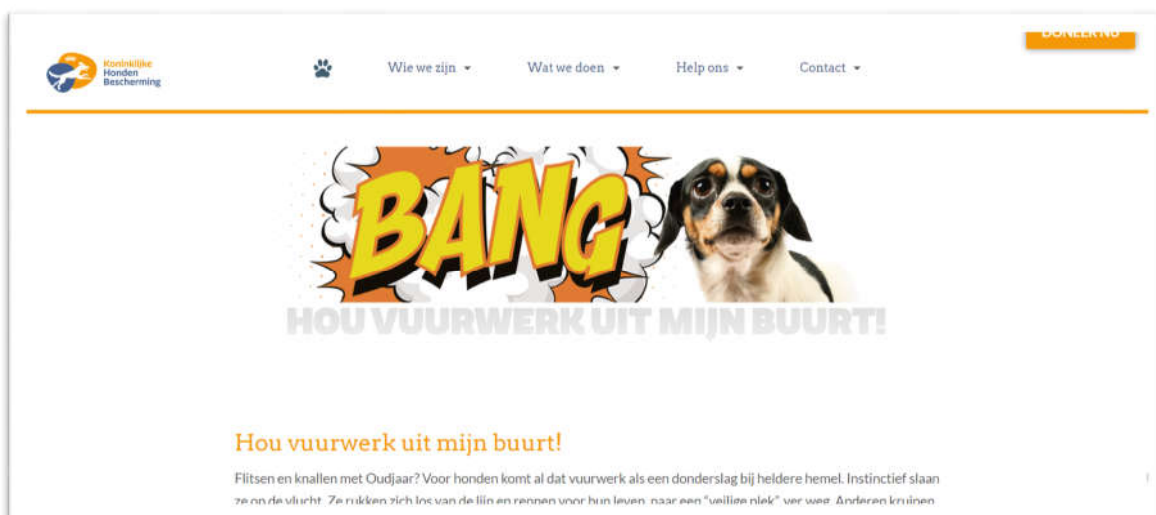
Koninklijke Honden Bescherming

Wie we zijn ▾ Wat we doen ▾ Help ons ▾ Contact ▾

DONEER NU

BANG

HOU VUURWERK UIT MIJN BUURT!

Hou vuurwerk uit mijn buurt!

Flitsen en knallen met Oudjaar? Voor honden komt al dat vuurwerk als een donderslag bij heldere hemel. Instinctief slaan ze op de vlucht. Ze rukken zich los van de lijn en rennen voor hun leven, naar een "veilige plek" ver weg. Anderen kruipen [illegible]